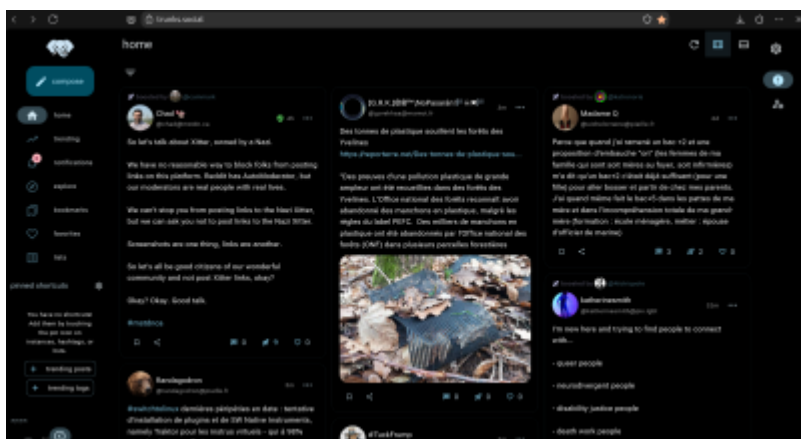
home

compose

home
trending
notifications
explore
bookmarks
favorites
lists

pinned shortcuts

You have no shortcuts. Add them by touching the pin icon on instances, hashtags, or lists.

trending posts
trending tags

Chad
So let's talk about X/ter, owned by a Nazi.

We have no reasonable way to block folks from posting links on this platform. Reddit has AutoModerator, but our moderators are real people with real lives.

We can't stop you from posting links to the Nazi X/ter, but we can ask you not to post links to the Nazi X/ter.

Screenshots are one thing, links are another.

So let's all be good citizens of our wonderful community and not post X/ter links, okay?

Okay? Okay. Good talk.

#mstdnca

Des tonnes de plastique souillent les forêts des Yvelines
https://reporterre.net/Des-tonnes-de-plastique-sou...

"Des preuves d'une pollution plastique de grande ampleur ont été recueillies dans les forêts des Yvelines. L'Office national des forêts reconnaît avoir abandonné des manchons en plastique, malgré les règles du label PEFC. Des milliers de manchons en plastique ont été abandonnés par l'Office national des forêts (ONF) dans plusieurs parcelles forestières

Madame O
Parce que quand j'ai semé un bac +2 et une proposition d'embauche "on" des femmes de ma famille qui sont soit mères au foyer, soit infirmières) m'a dit qu'un bac+2 c'était déjà suffisant (pour une fille) pour aller bosser et partir de chez mes parents. J'ai quand même fait le bac+5 dans les pattes de ma mère et dans l'incompréhension totale de ma grand-mère (formation : ouvre ménagère, métier : épouse d'officier de marine)

katharinesmith
I'm new here and trying to find people to connect with...

- queer people

- neurodivergent people

- disability justice people

- death work people